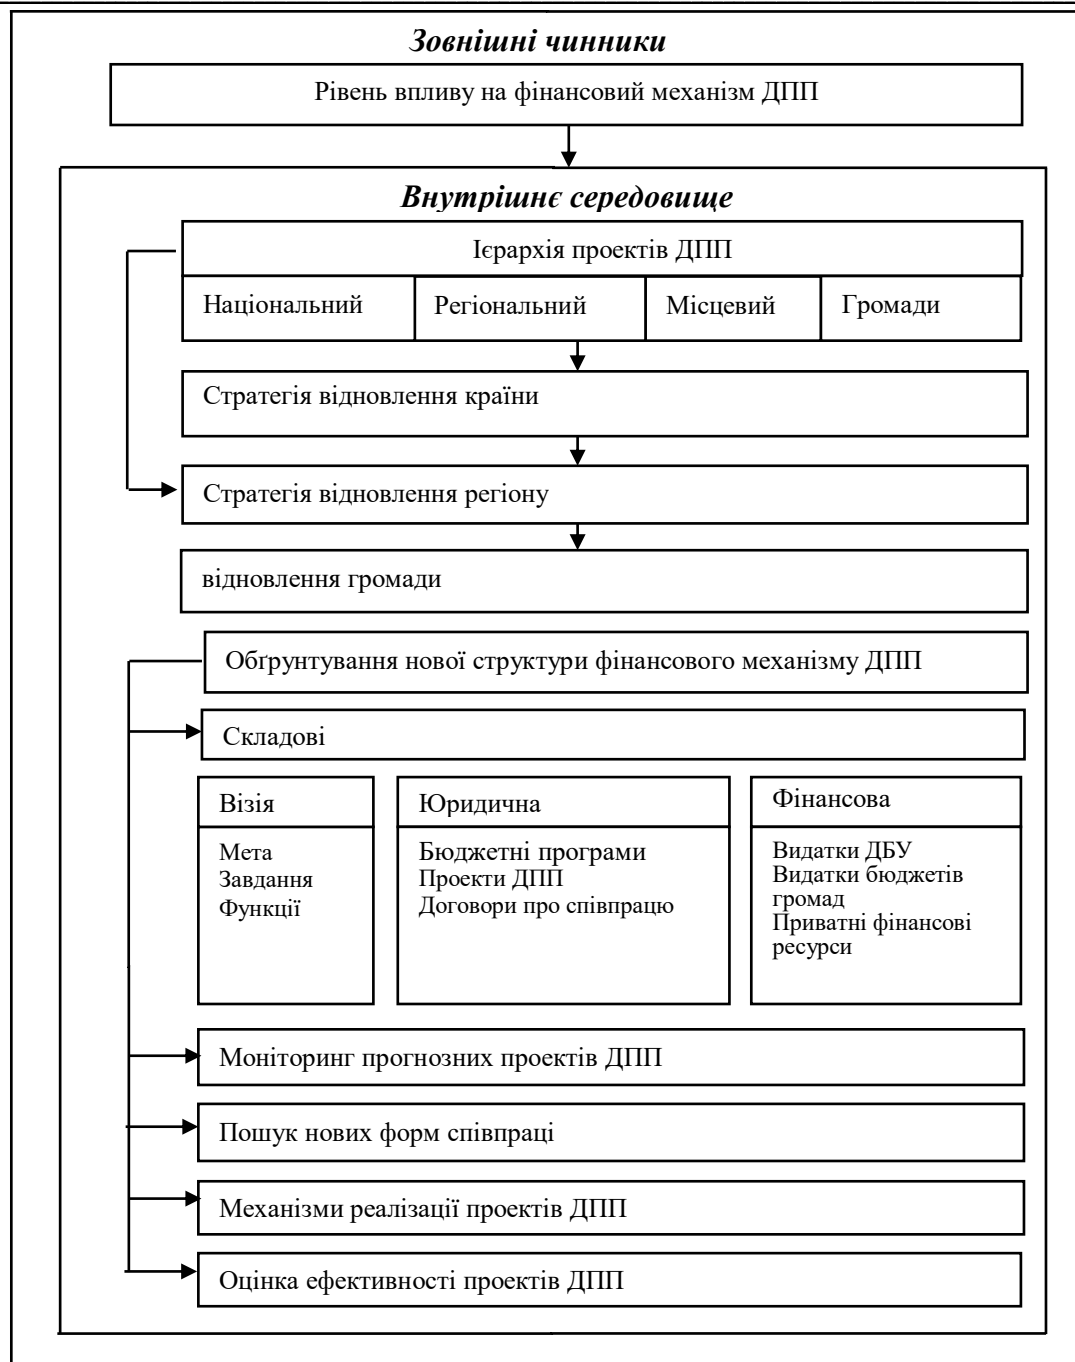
Зовнішні чинники

Рівень впливу на фінансовий механізм ДПП

Внутрішнє середовище

Ієрархія проектів ДПП

Національний

Регіональний

Місцевий

Громади

Стратегія відновлення країни

Стратегія відновлення регіону

відновлення громади

Обґрунтування нової структури фінансового механізму ДПП

Складові

Візія

Мета
Завдання
Функції

Юридична

Бюджетні програми
Проекти ДПП
Договори про співпрацю

Фінансова

Видатки ДБУ
Видатки бюджетів громад
Приватні фінансові ресурси

Моніторинг прогнозних проектів ДПП

Пошук нових форм співпраці

Механізми реалізації проектів ДПП

Оцінка ефективності проектів ДПП